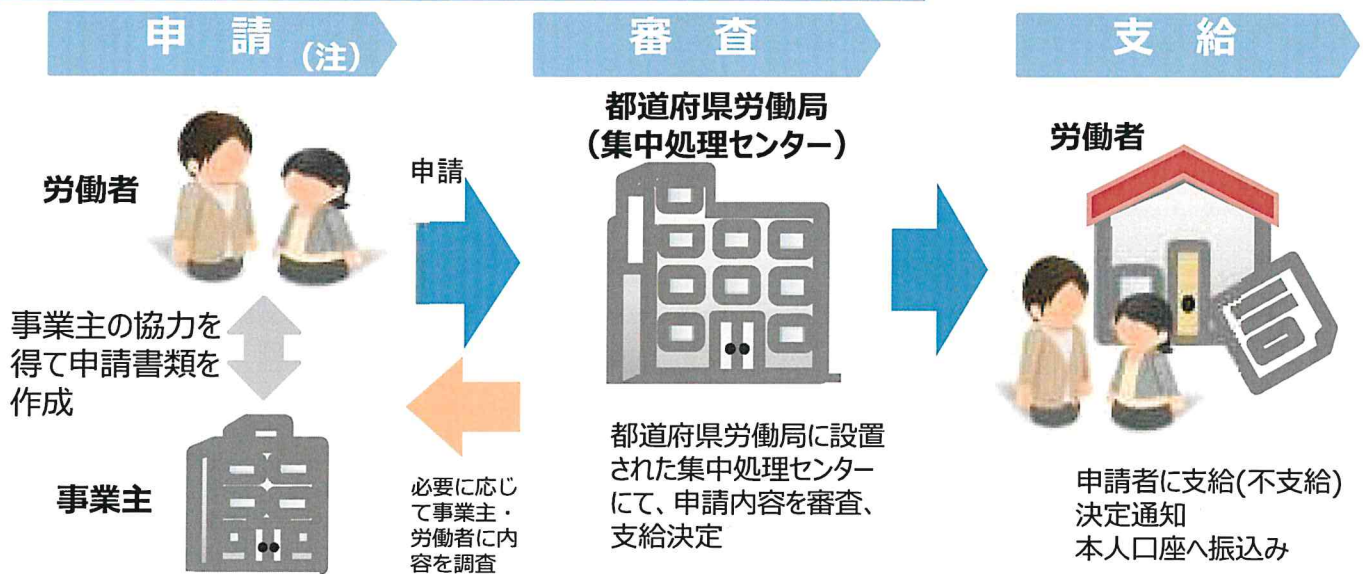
申 請 (注)

審 査

支 給

労働者

事業主の協力を得て申請書類を作成

事業主

申請

必要に応じて事業主・労働者に内容を調査

都道府県労働局
(集中処理センター)

都道府県労働局に設置された集中処理センターにて、申請内容を審査、支給決定

労働者

申請者に支給(不支給)決定通知
本人口座へ振込み